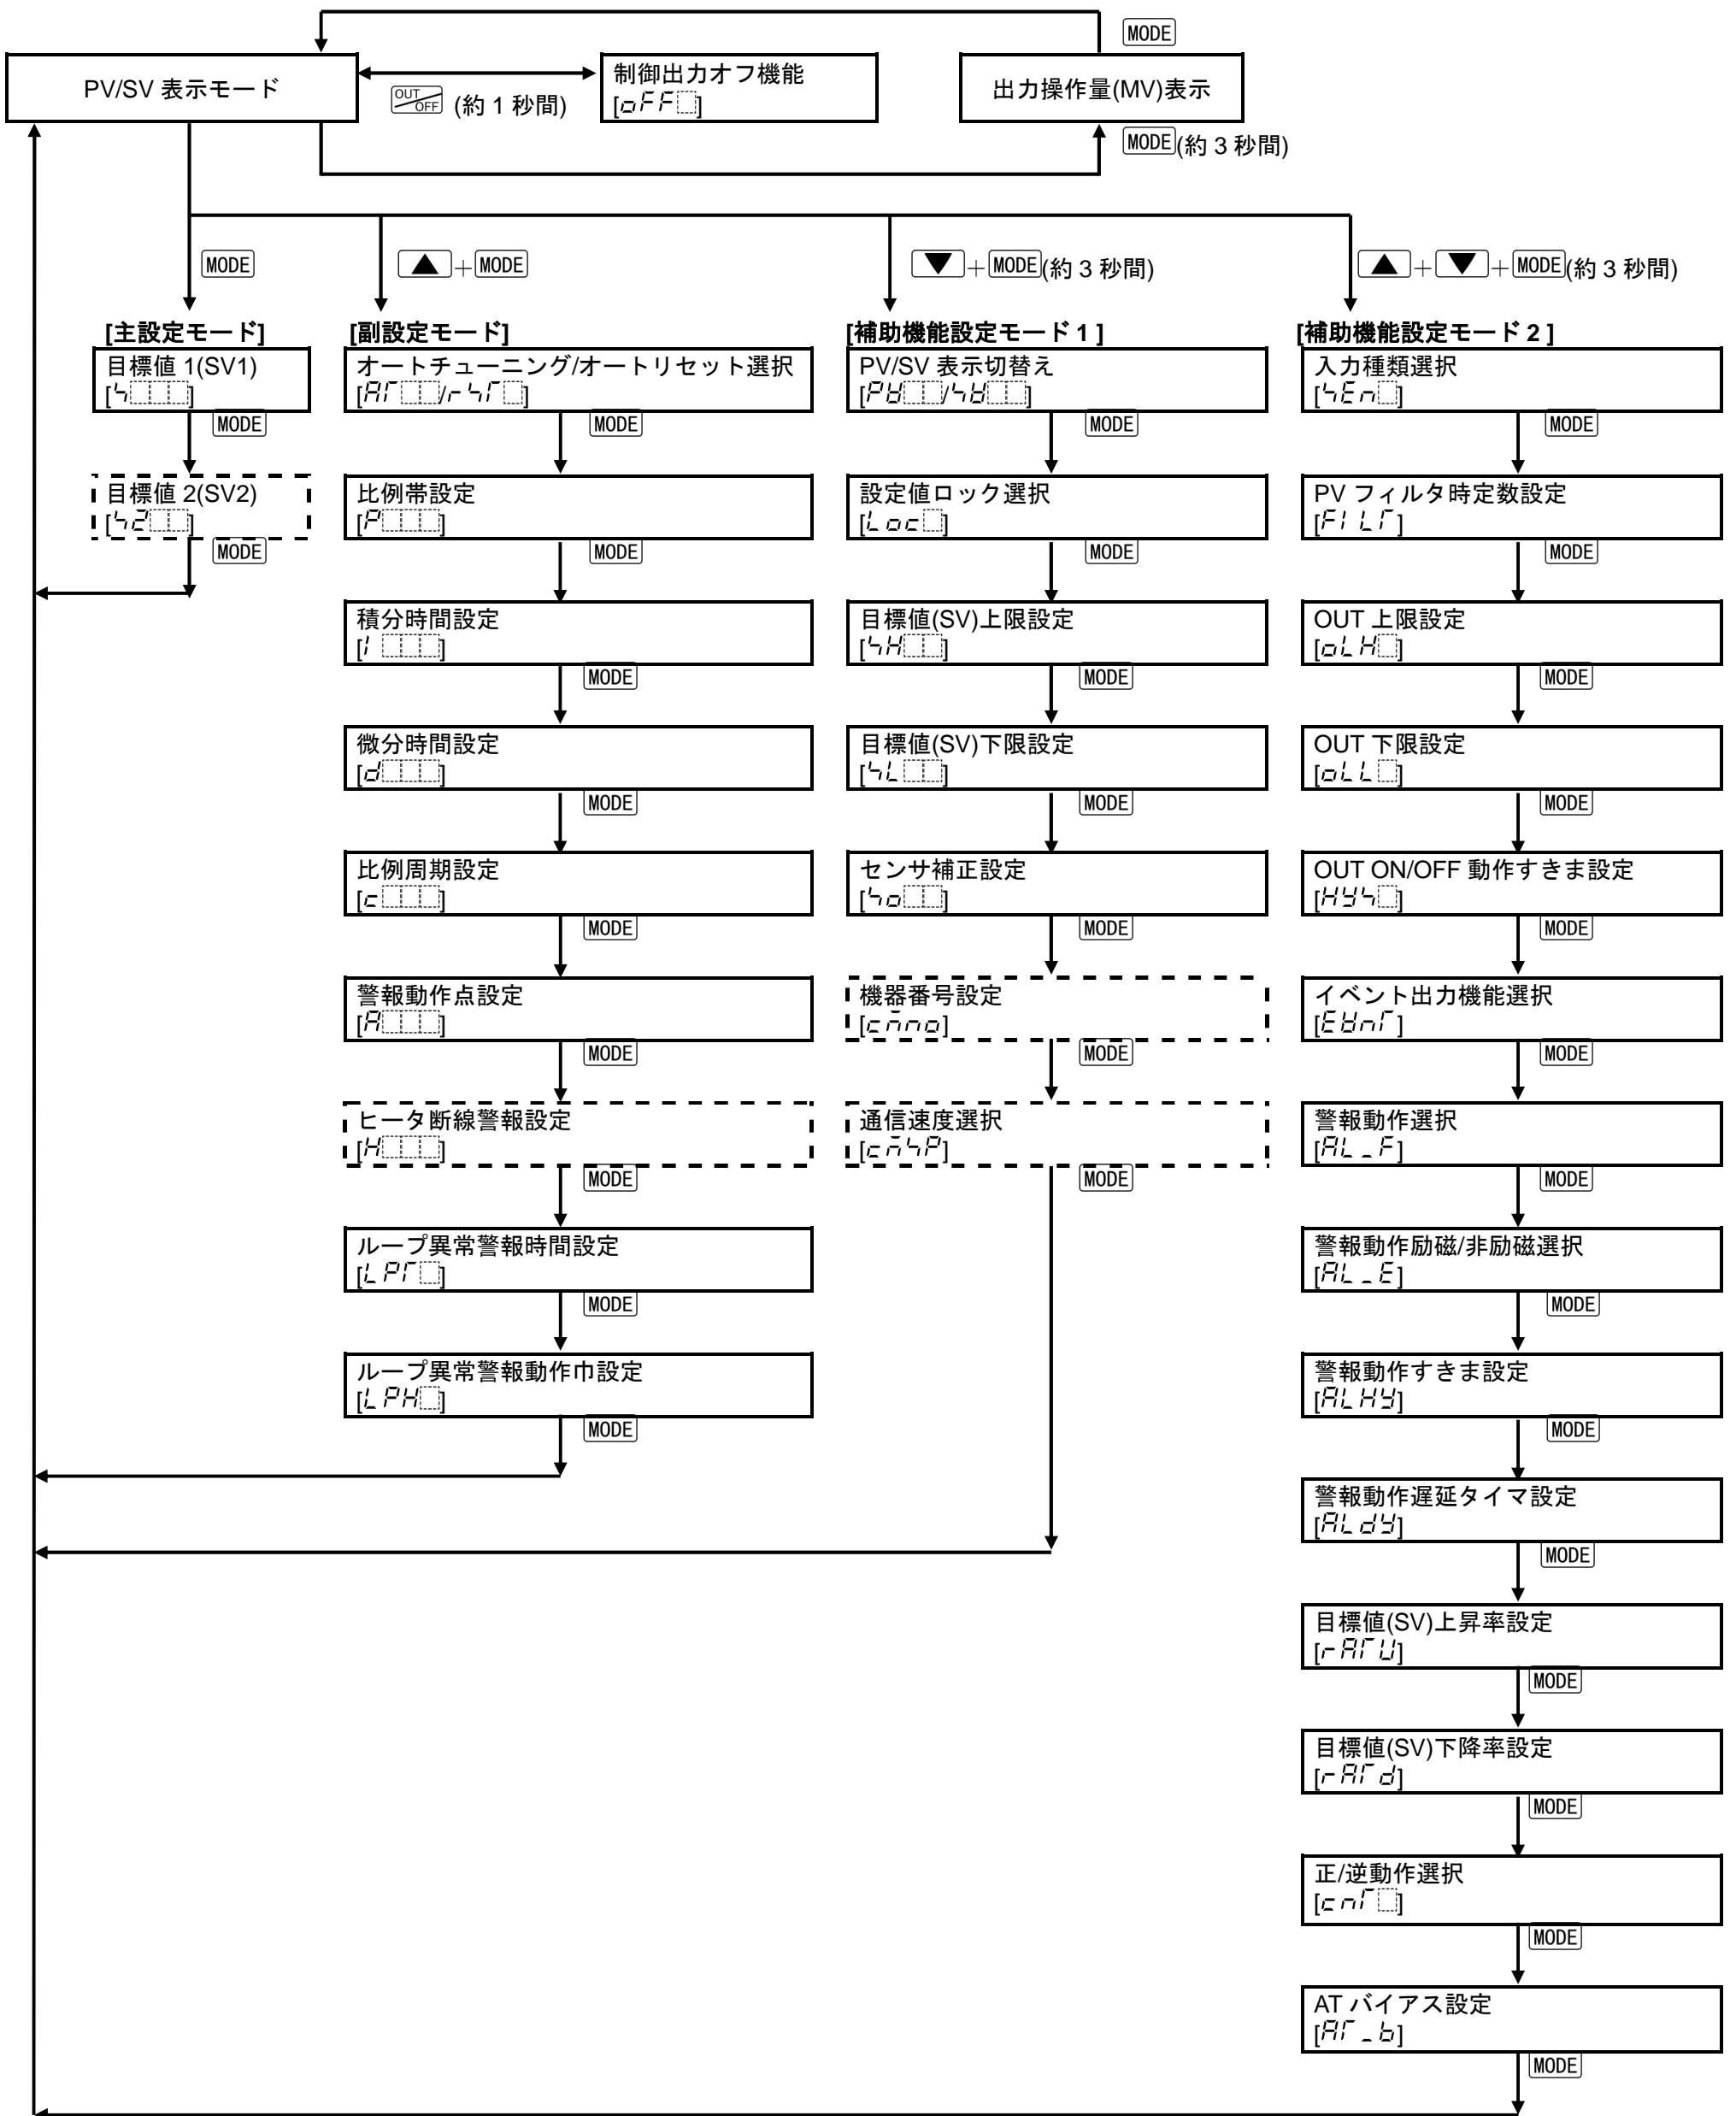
MODE

PV/SV 表示モード

OUT/OFF (約 1 秒間)

制御出力オフ機能
[oFF]

出力操作量(MV)表示

MODE(約 3 秒間)

MODE

▲+MODE

▼+MODE(約 3 秒間)

▲+▼+MODE(約 3 秒間)

[主設定モード]

目標値 1(SV1)
[S]

MODE

目標値 2(SV2)
[S2]

MODE

[副設定モード]

オートチューニング/オートリセット選択
[AT/rST]

MODE

比例帯設定
[P]

MODE

積分時間設定
[I]

MODE

微分時間設定
[d]

MODE

比例周期設定
[c]

MODE

警報動作点設定
[A]

MODE

ヒータ断線警報設定
[H]

MODE

ループ異常警報時間設定
[LPT]

MODE

ループ異常警報動作巾設定
[LPH]

MODE

[補助機能設定モード 1 ]

PV/SV 表示切替え
[PV/SV]

MODE

設定値ロック選択
[Loc]

MODE

目標値(SV)上限設定
[SH]

MODE

目標値(SV)下限設定
[SL]

MODE

センサ補正設定
[So]

MODE

機器番号設定
[cmno]

MODE

通信速度選択
[cmSP]

MODE

[補助機能設定モード 2 ]

入力種類選択
[SEn]

MODE

PV フィルタ時定数設定
[FILT]

MODE

OUT 上限設定
[oLH]

MODE

OUT 下限設定
[oLL]

MODE

OUT ON/OFF 動作すきま設定
[HYS]

MODE

イベント出力機能選択
[EVnT]

MODE

警報動作選択
[AL_F]

MODE

警報動作励磁/非励磁選択
[AL_E]

MODE

警報動作すきま設定
[ALHY]

MODE

警報動作遅延タイマ設定
[ALdY]

MODE

目標値(SV)上昇率設定
[rATU]

MODE

目標値(SV)下降率設定
[rATd]

MODE

正/逆動作選択
[cnT]

MODE

AT バイアス設定
[AT_b]

MODE